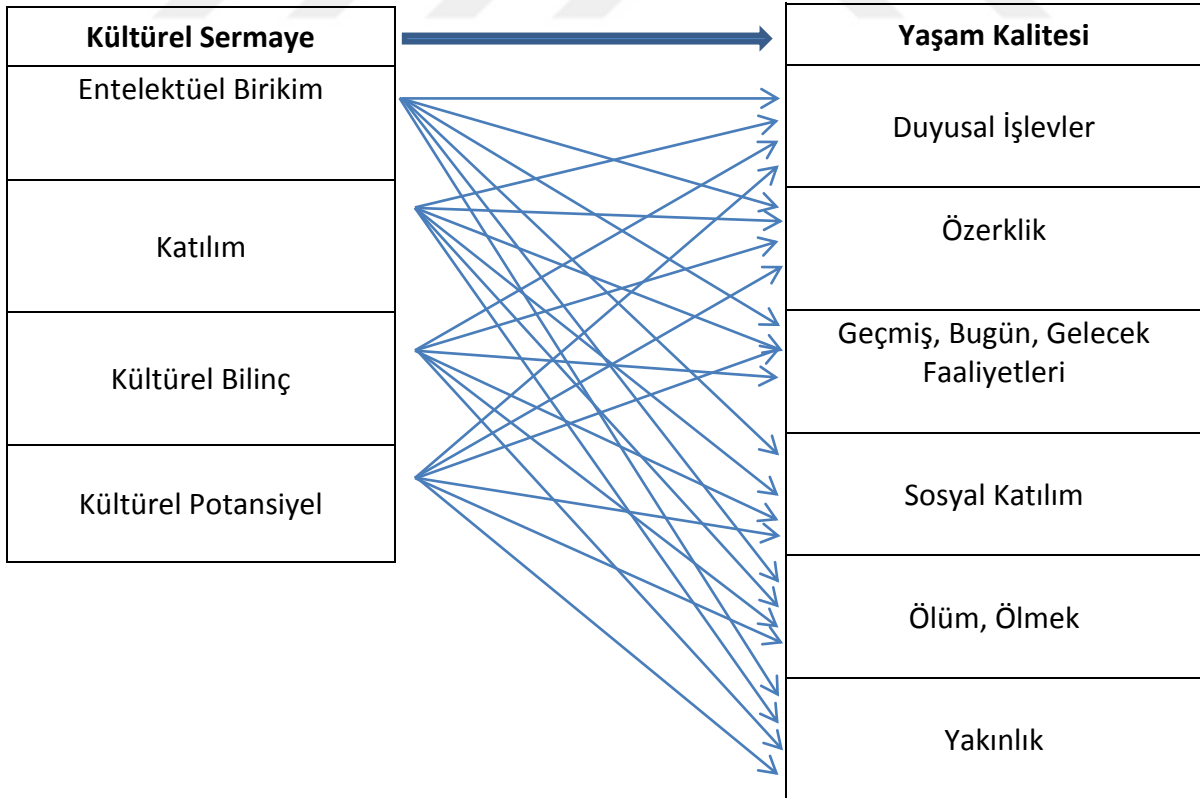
Kültürel Sermaye

Entelektüel Birikim

Katılım

Kültürel Bilinç

Kültürel Potansiyel

Yaşam Kalitesi

Duyusal İşlevler

Özerklik

Geçmiş, Bugün, Gelecek Faaliyetleri

Sosyal Katılım

Ölüm, Ölmek

Yakınlık